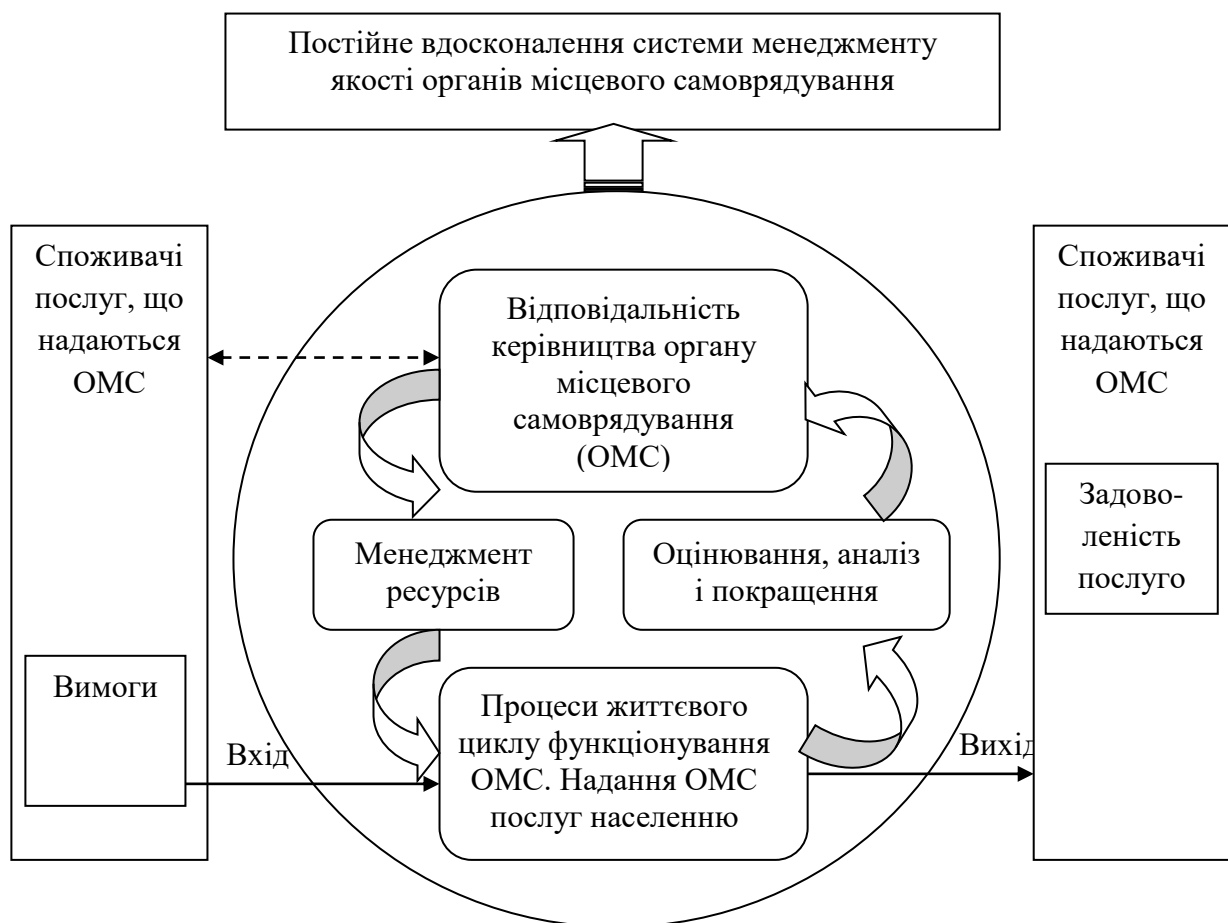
Постійне вдосконалення системи менеджменту якості органів місцевого самоврядування

Споживачі послуг, що надаються ОМС

Вимоги

Відповідальність керівництва органу місцевого самоврядування (ОМС)

Менеджмент ресурсів

Оцінювання, аналіз і покращення

Процеси життєвого циклу функціонування ОМС. Надання ОМС послуг населенню

Вхід

Вихід

Споживачі послуг, що надаються ОМС

Задоволеність послуго